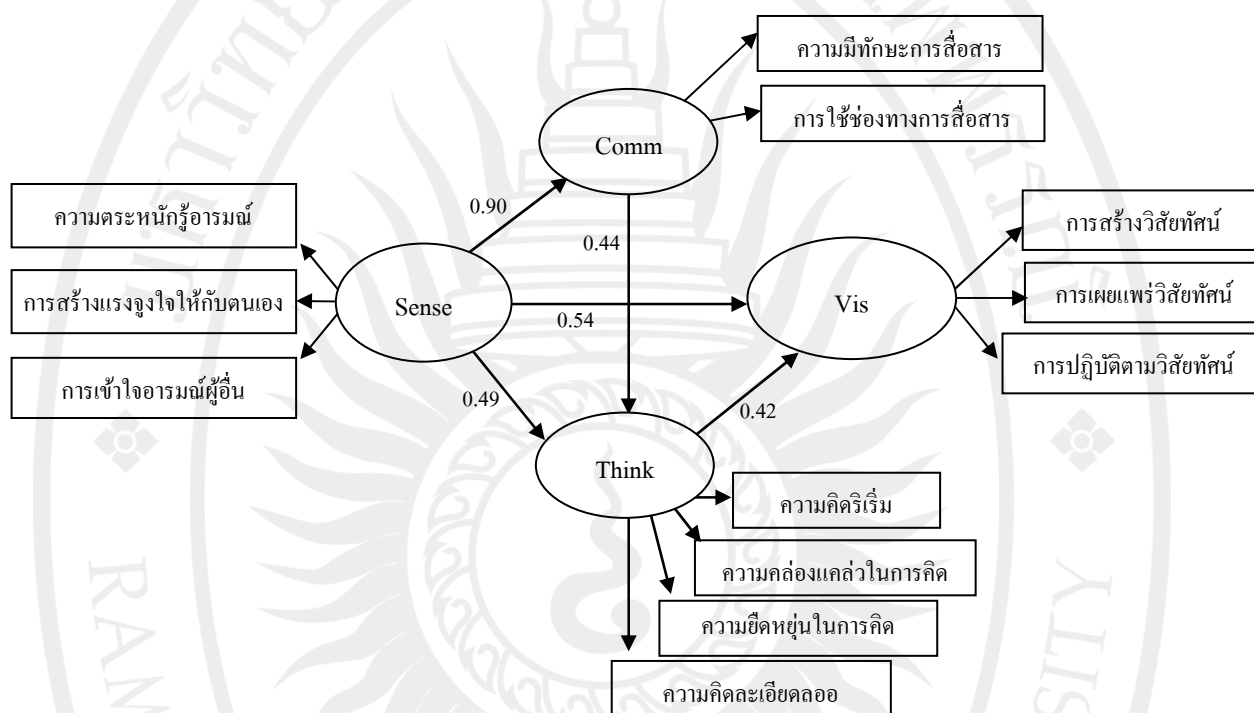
ความมีทักษะการสื่อสาร

การใช้ช่องทางการสื่อสาร

Comm

0.90

ความตระหนักรู้อารมณ์

0.44

การสร้างวิสัยทัศน์

การสร้างแรงจูงใจให้กับตนเอง

Sense

0.54

Vis

การเผยแพร่วิสัยทัศน์

การปฏิบัติตามวิสัยทัศน์

การเข้าใจอารมณ์ผู้อื่น

0.49

0.42

Think

ความคิดริเริ่ม

ความคล่องแคล่วในการคิด

ความยืดหยุ่นในการคิด

ความคิดละเอียดลออ